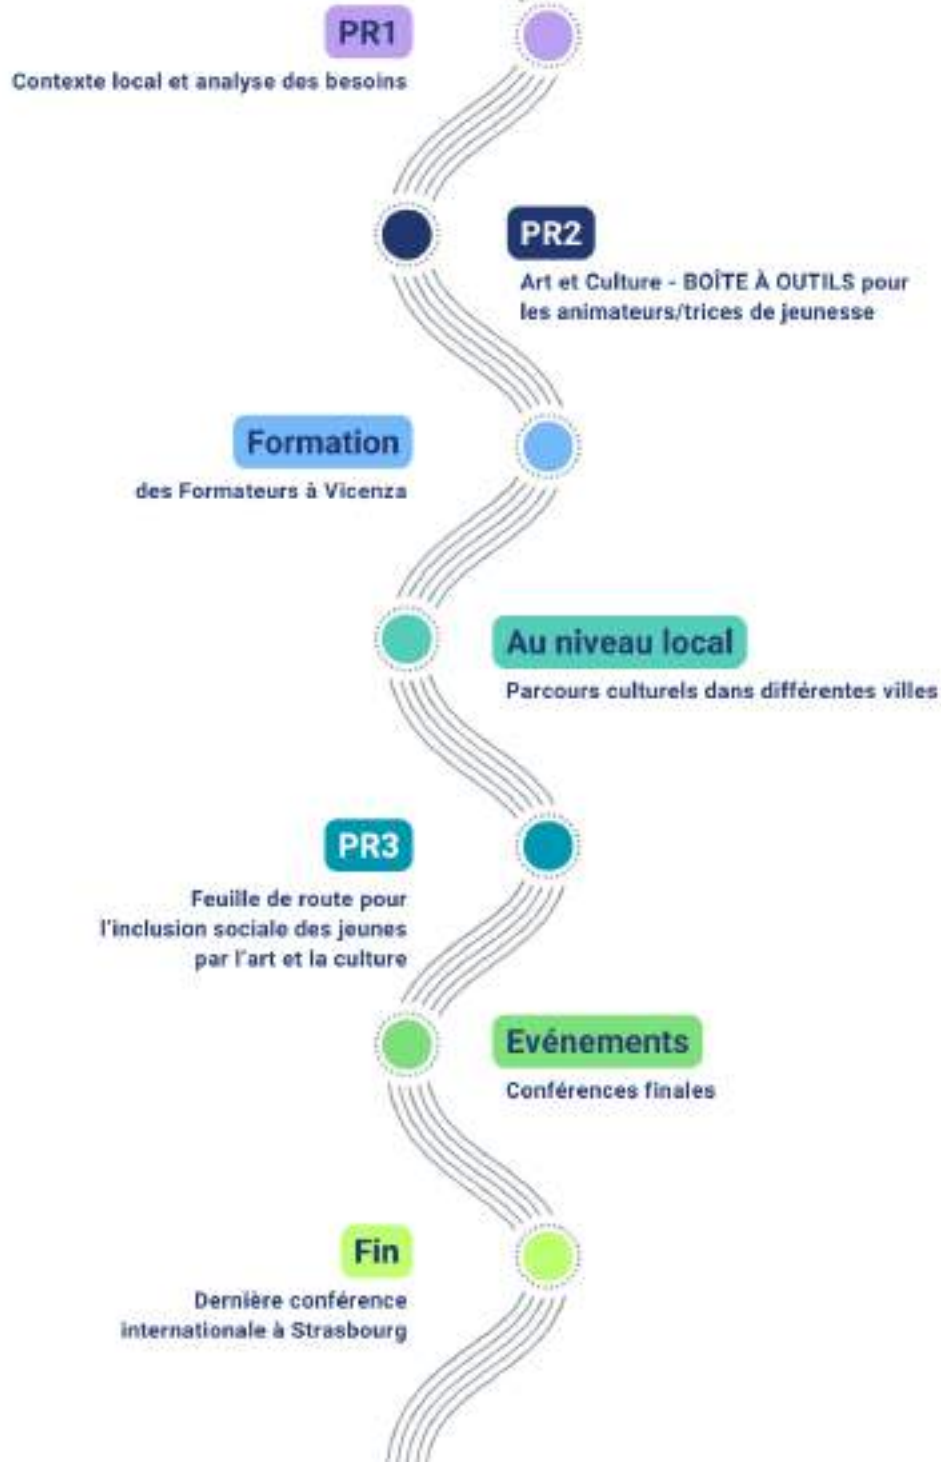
PR1
Contexte local et analyse des besoins

PR2
Art et Culture - BOÎTE À OUTILS pour les animateurs/trices de jeunesse

Formation
des Formateurs à Vicenza

Au niveau local
Parcours culturels dans différentes villes

PR3
Feuille de route pour l'inclusion sociale des jeunes par l'art et la culture

Evénements
Conférences finales

Fin
Dernière conférence internationale à Strasbourg